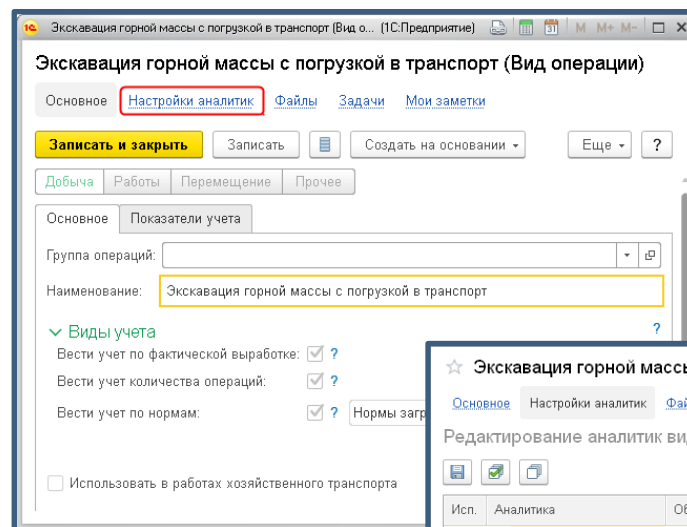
Экскавация горной массы с погрузкой в транспорт (Вид о... (1С:Предприятие) M M+ M-

Экскавация горной массы с погрузкой в транспорт (Вид операции)

Основное Настройки аналитик Файлы Задачи Мои заметки

Записать и закрыть Записать Создать на основании Еще ?

Добыча Работы Перемещение Прочее

Основное Показатели учета

Группа операций:

Наименование: Экскавация горной массы с погрузкой в транспорт

Виды учета ?

Вести учет по фактической выработке: ?

Вести учет количества операций: ?

Вести учет по нормам: ? Нормы загр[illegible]

Использовать в работах хозяйственного транспорта

Экскавация горной массы

Основное Настройки аналитик Фай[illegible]

Редактирование аналитик ви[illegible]

Исп. Аналитика Об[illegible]